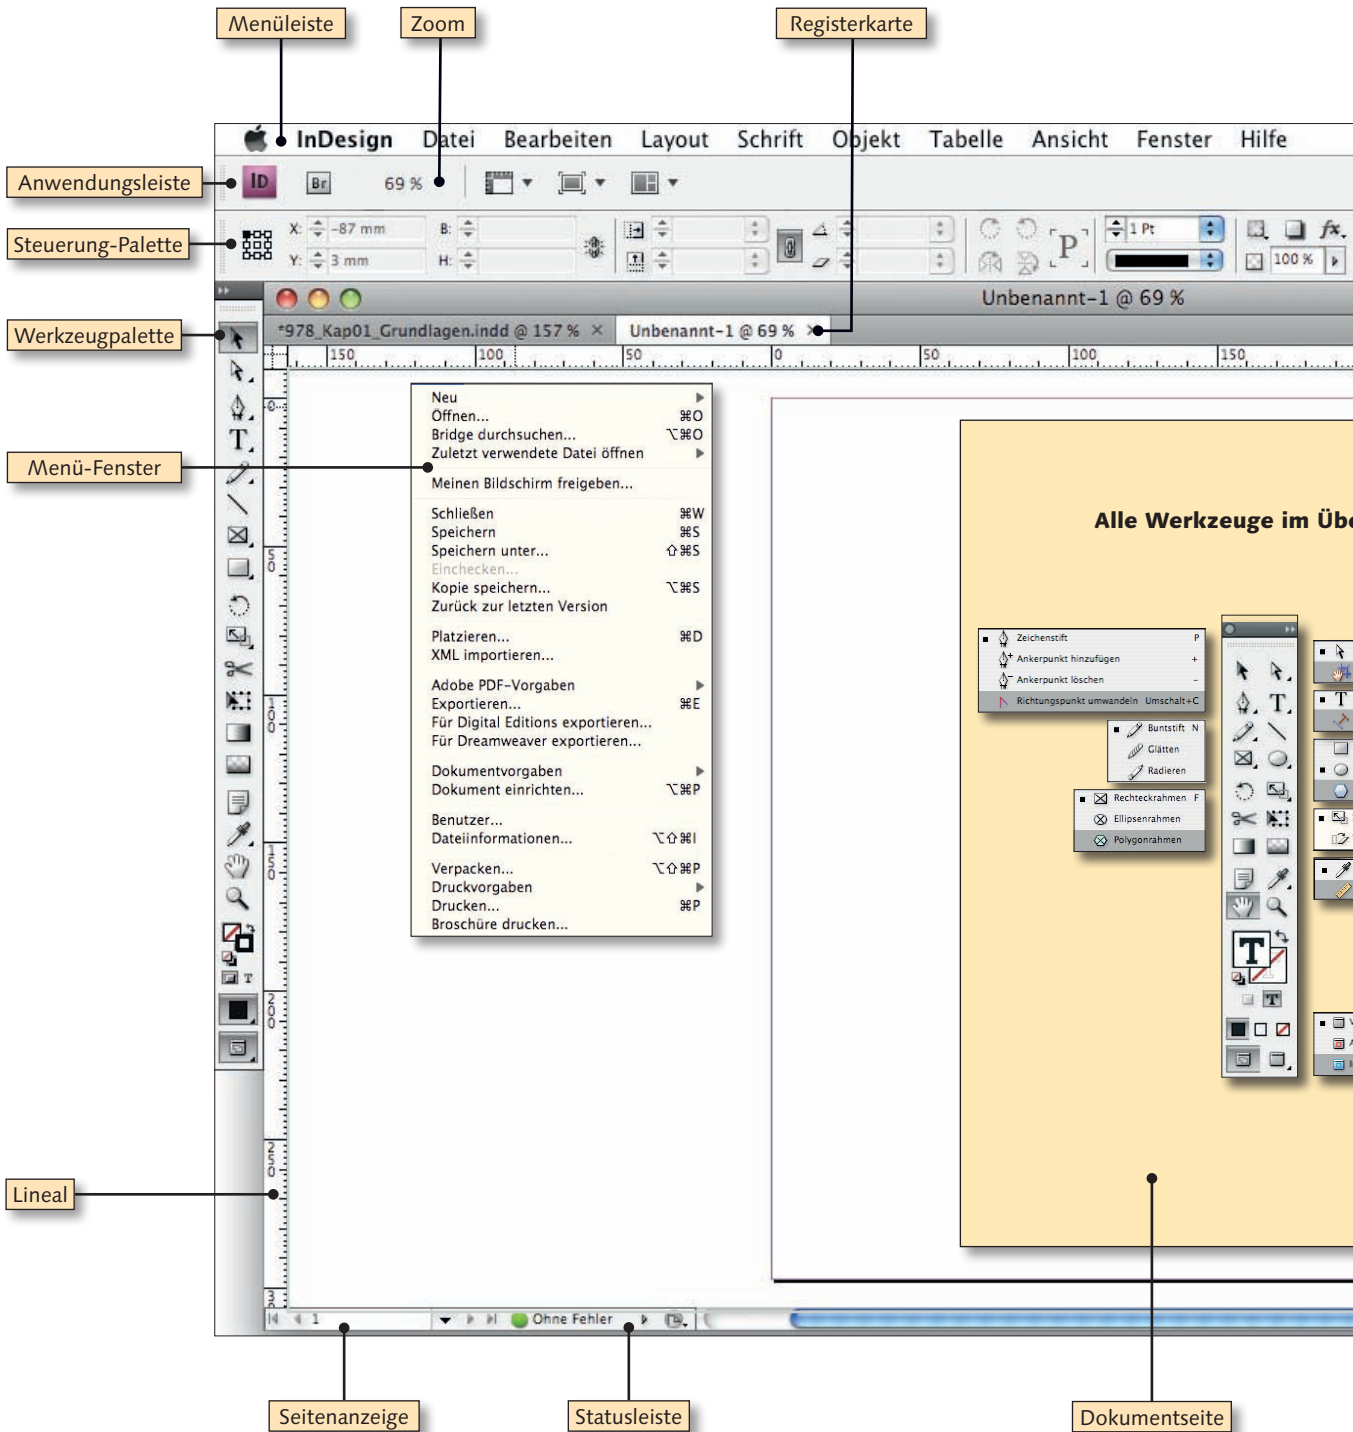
Menüleiste

Zoom

Registerkarte

InDesign Datei Bearbeiten Layout Schrift Objekt Tabelle Ansicht Fenster Hilfe

Anwendungsleiste

ID Br 69 %

Steuerung-Palette

X: -87 mm
Y: 3 mm
B:
H:

1 Pt

100 %

Unbenannt-1 @ 69 %

Werkzeugpalette

*978_Kap01_Grundlagen.indd @ 157 % ×
Unbenannt-1 @ 69 % ×

150 100 50 0 50 100 150

Menü-Fenster

Neu
Öffnen... ⌘O
Bridge durchsuchen... ⌥⌘O
Zuletzt verwendete Datei öffnen

Meinen Bildschirm freigeben...

Schließen ⌘W
Speichern ⌘S
Speichern unter... ⇧⌘S
Einchecken...
Kopie speichern... ⌥⌘S
Zurück zur letzten Version

Platzieren... ⌘D
XML importieren...

Adobe PDF-Vorgaben
Exportieren... ⌘E
Für Digital Editions exportieren...
Für Dreamweaver exportieren...

Dokumentvorgaben
Dokument einrichten... ⌥⌘P

Benutzer...
Dateiinformationen... ⌥⇧⌘I

Verpacken... ⌥⇧⌘P
Druckvorgaben
Drucken... ⌘P
Broschüre drucken...

Alle Werkzeuge im Übe

Zeichenstift P
Ankerpunkt hinzufügen +
Ankerpunkt löschen -
Richtungspunkt umwandeln Umschalt+C

Buntstift N
Glätten
Radieren

Rechteckrahmen F
Ellipsenrahmen
Polygonrahmen

Lineal

1
Ohne Fehler

Seitenanzeige

Statusleiste

Dokumentseite